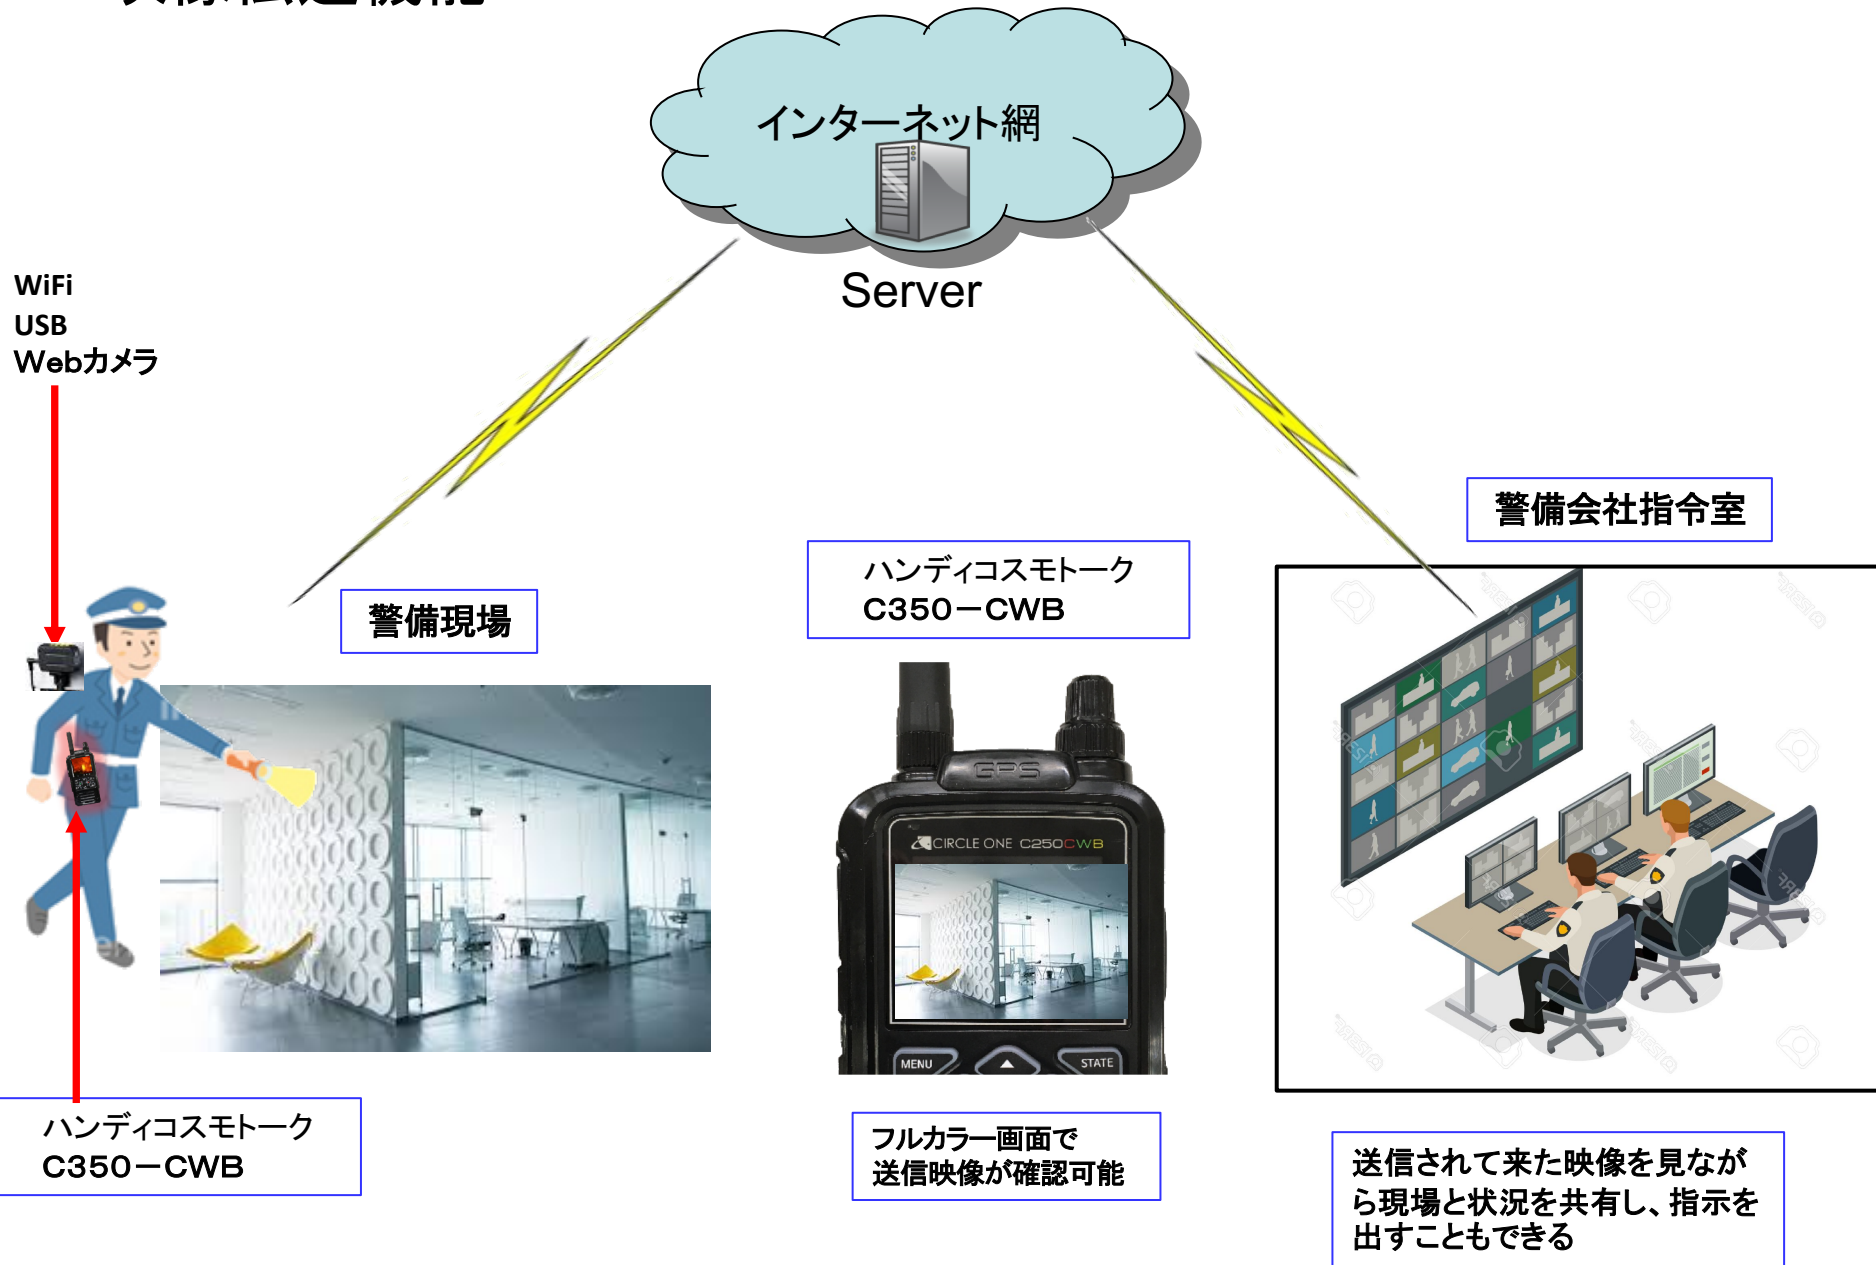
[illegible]

インターネット網

Server

WiFi
USB
Webカメラ

警備現場

ハンディコスモトーク
C350－CWB

警備会社指令室

GPS

CIRCLE ONE C250CWB

MENU

STATE

ハンディコスモトーク
C350－CWB

フルカラー画面で
送信映像が確認可能

送信されて来た映像を見ながら現場と状況を共有し、指示を出すこともできる